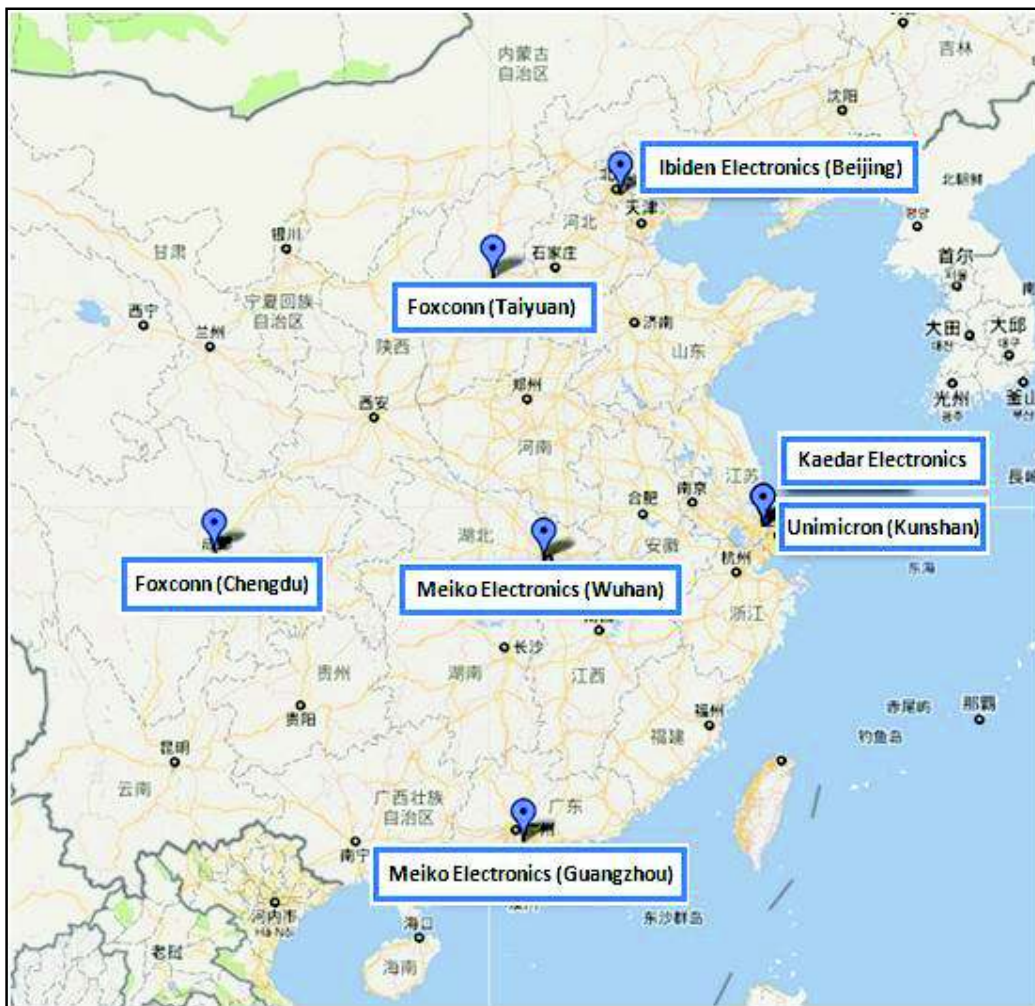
内蒙古
自治区

吉林

沈阳

Ibiden Electronics (Beijing)

北朝鲜

天津

河北

银川

甘肃

石家庄

Foxconn (Taiyuan)

首尔

宁夏回族
自治区

西宁

兰州

济南

大田

大邱

山东

陕西

光州

釜山

郑州

西安

河南

Kaedar Electronics

江苏

合肥

南京

Unimicron (Kunshan)

湖北

安徽

Foxconn (Chengdu)

Meiko Electronics (Wuhan)

杭州

东海

浙江

长沙

贵州

湖南

江西

赤尾屿

那霸

福州

钓鱼岛

贵阳

福建

昆明

云南

广西壮族
自治区

广东

南宁

Meiko Electronics (Guangzhou)

河内市
Hà Nội

海口

东沙群岛

老挝

海南